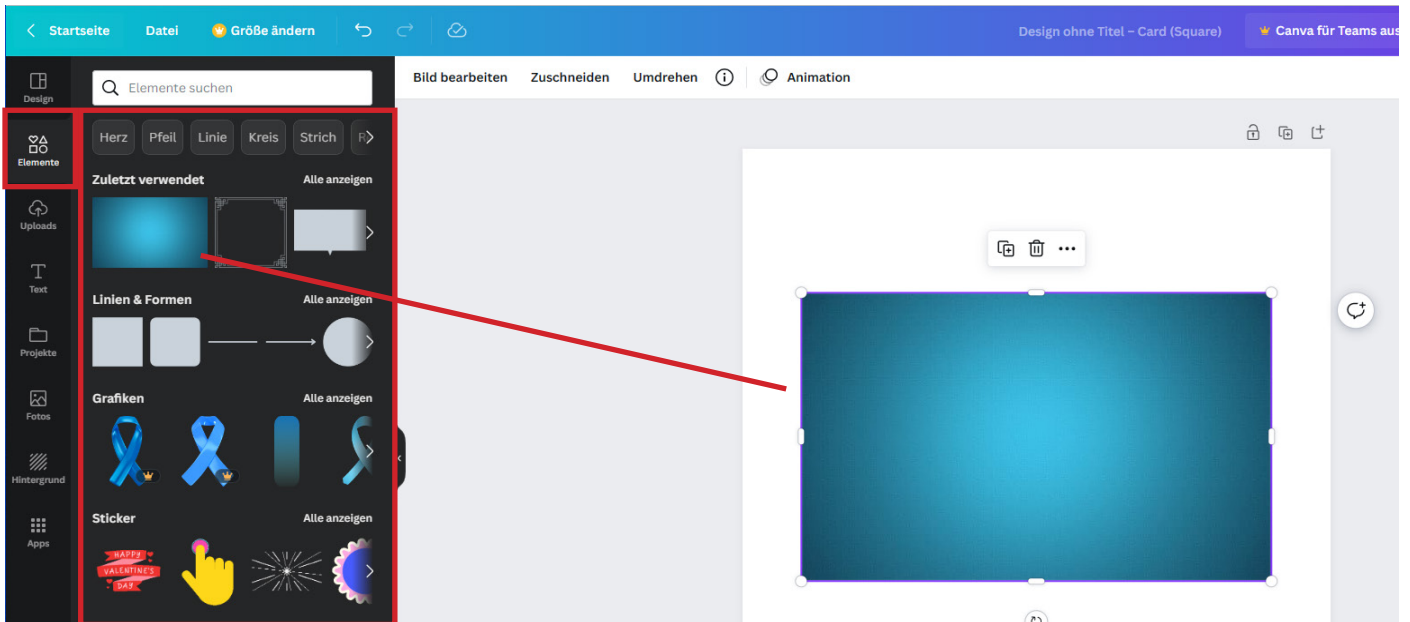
Startseite Datei Größe ändern

Design ohne Titel – Card (Square)

Canva für Teams aus

Elemente suchen

Bild bearbeiten Zuschneiden Umdrehen Animation

Design

Elemente

Uploads

Text

Projekte

Fotos

Hintergrund

Apps

Herz Pfeil Linie Kreis Strich R

Zuletzt verwendet Alle anzeigen

Linien & Formen Alle anzeigen

Grafiken Alle anzeigen

Sticker Alle anzeigen

HAPPY VALENTINE'S DAY